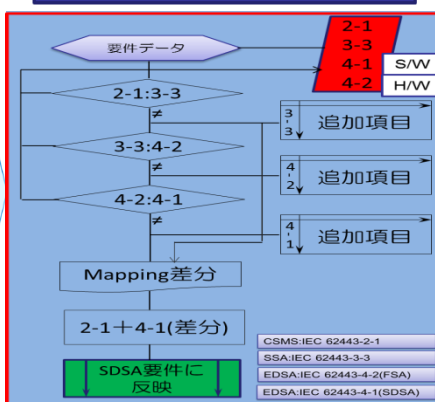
要件データ

2-1
3-3
4-1 S/W
4-2 H/W

2-1:3-3
≠
3-3:4-2
≠
4-2:4-1
≠

3
3 追加項目

4
2 追加項目

4
1 追加項目

Mapping差分

2-1＋4-1(差分)

SDSA要件に反映

CSMS:IEC 62443-2-1
SSA:IEC 62443-3-3
EDSA:IEC 62443-4-2(FSA)
EDSA:IEC 62443-4-1(SDSA)